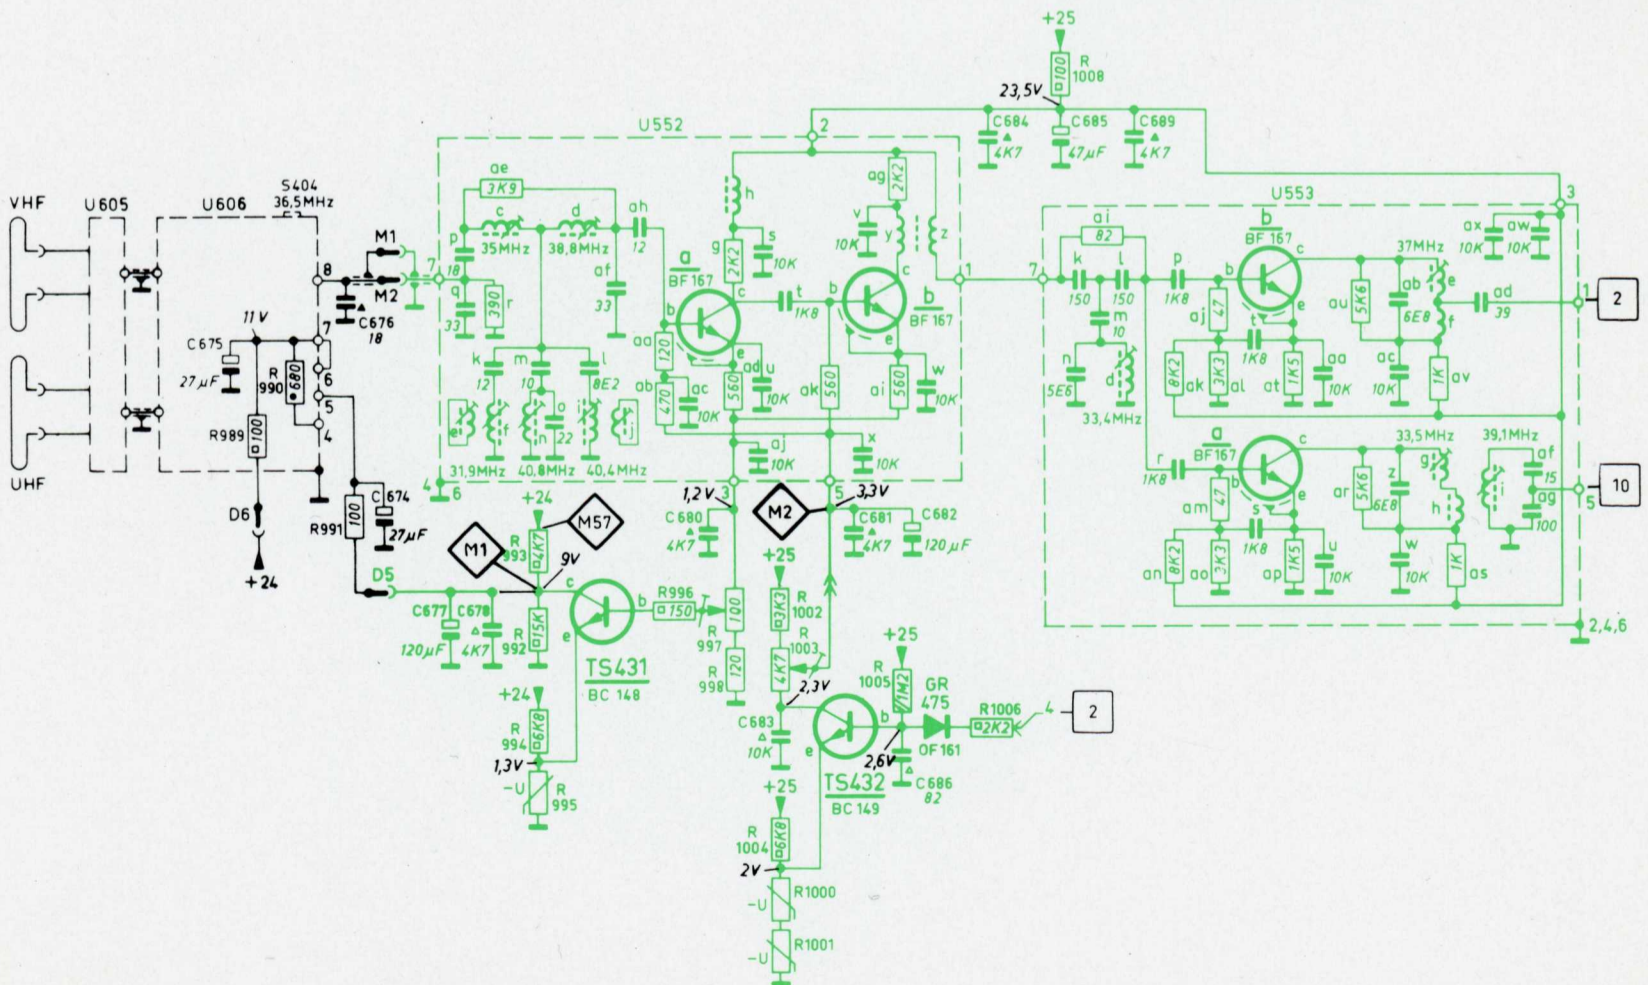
+25
R 1008
100
23,5V
U552
2
C684 4K7
C685 47µF
C689 4K7
VHF
U605
U606
S404 36,5MHz
ae
3K9
c
35MHz
d
38,8MHz
ah
12
af
33
p
18
q
33
390
r
M1
M2
8
7
C676 18
g
2K2
h
s
10K
a
BF167
b
c
e
aa 120
ab 470
ac 10K
560
ad
u 10K
t 1K8
ak 560
ag 2K2
v 10K
y
z
b
BF167
c
e
ai 560
w 10K
1
k 12
m 10
l 8E2
e
f
n
o 22
i
j
31,9MHz
40,8MHz
40,4MHz
4
6
aj 10K
x 10K
C675 27µF
11V
R 990 680
R989 100
6
5
4
D6
+24
UHF
R991 100
C674 27µF
D5
M1
+24
R 993 4K7
M57
9V
c
b
e
R996 150
R 997 100
R 998 120
TS431 BC148
C677 120µF
C678 4K7
R 992 15K
+24
R 994 6K8
1,3V
-U
R 995
1,2V
3
C680 4K7
M2
5
3,3V
C681 4K7
C682 120µF
+25
R 1002 3K3
R 1003 4K7
2,3V
C683 10K
+25
R 1005 1M2
GR 475
OF161
R1006 2K2
4
2
2,6V
C686 82
TS432 BC149
e
b
+25
R 1004 6K8
2V
R1000
-U
R1001
-U
U553
3
ai 82
7
k 150
l 150
m 10
n 5E6
d
33,4MHz
p 1K8
b
BF167
c
e
aj 47
ak 8K2
al 3K3
t 1K8
at 1K5
aa 10K
au 5K6
ab 6E8
37MHz
e
f
ac 10K
av 1K
ad 39
ax 10K
aw 10K
1
2
r 1K8
a
BF167
b
c
e
am 47
an 8K2
ao 3K3
s 1K8
ap 1K5
u 10K
ar 5K6
z 6E8
w 10K
33,5MHz
g
h
1K
as
39,1MHz
i
af 15
ag 100
5
10
2,4,6